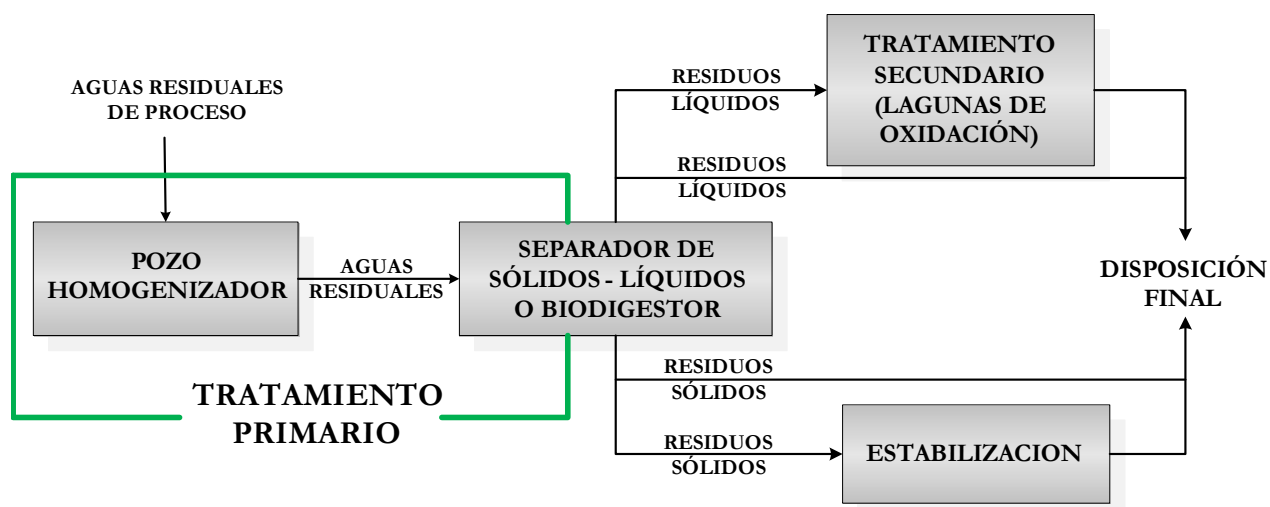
AGUAS RESIDUALES DE PROCESO

POZO HOMOGENIZADOR

AGUAS RESIDUALES

SEPARADOR DE SÓLIDOS - LÍQUIDOS O BIODIGESTOR

TRATAMIENTO PRIMARIO

RESIDUOS LÍQUIDOS

TRATAMIENTO SECUNDARIO (LAGUNAS DE OXIDACIÓN)

RESIDUOS LÍQUIDOS

DISPOSICIÓN FINAL

RESIDUOS SÓLIDOS

RESIDUOS SÓLIDOS

ESTABILIZACION